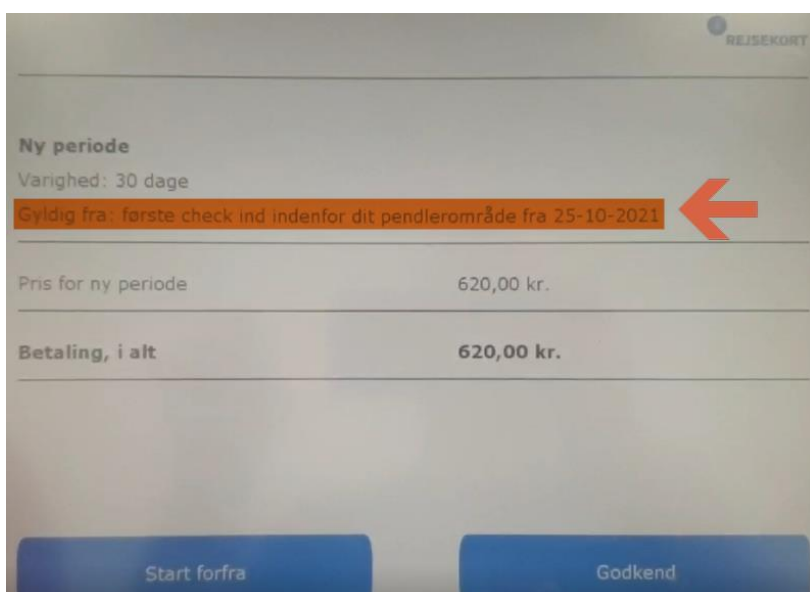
REJSEKORT

Ny periode
Varighed: 30 dage
Gyldig fra: første check ind indenfor dit pendlerområde fra 25-10-2021

| | |
|---|---|
| Pris for ny periode | 620,00 kr. |
| **Betaling, i alt** | **620,00 kr.** |

Start forfra

Godkend